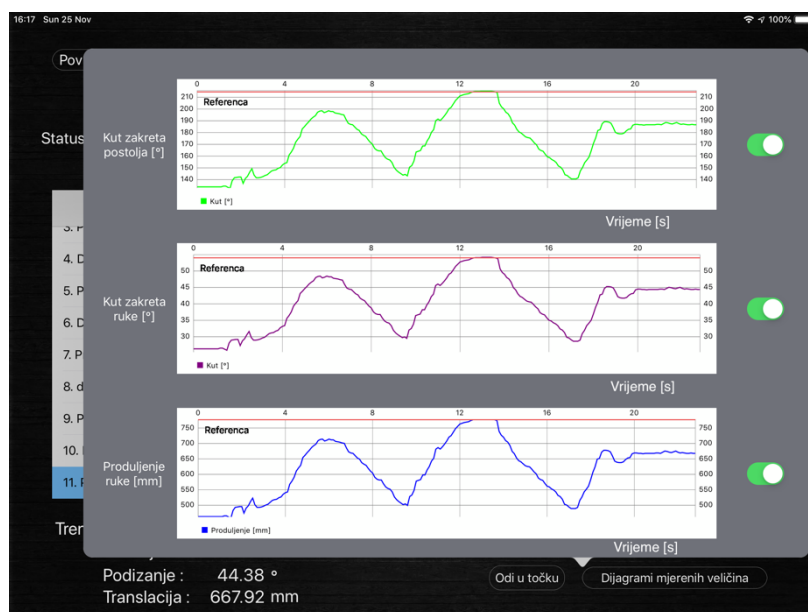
16:17 Sun 25 Nov

100%

Pov

Status

3. P
4. D
5. P
6. D
7. P
8. d
9. P
10. I
11. P

Tren

Kut zakreta postolja [°]

0 4 8 12 16 20

Referenca

210 200 190 180 170 160 150 140

210 200 190 180 170 160 150 140

Kut [°]

Vrijeme [s]

Kut zakreta ruke [°]

0 4 8 12 16 20

Referenca

50 45 40 35 30

50 45 40 35 30

Kut [°]

Vrijeme [s]

Produljenje ruke [mm]

0 4 8 12 16 20

Referenca

750 700 650 600 550 500

750 700 650 600 550 500

Produljenje [mm]

Vrijeme [s]

Podizanje : 44.38 °

Translacija : 667.92 mm

Odi u točku

Dijagrami mjerenih veličina